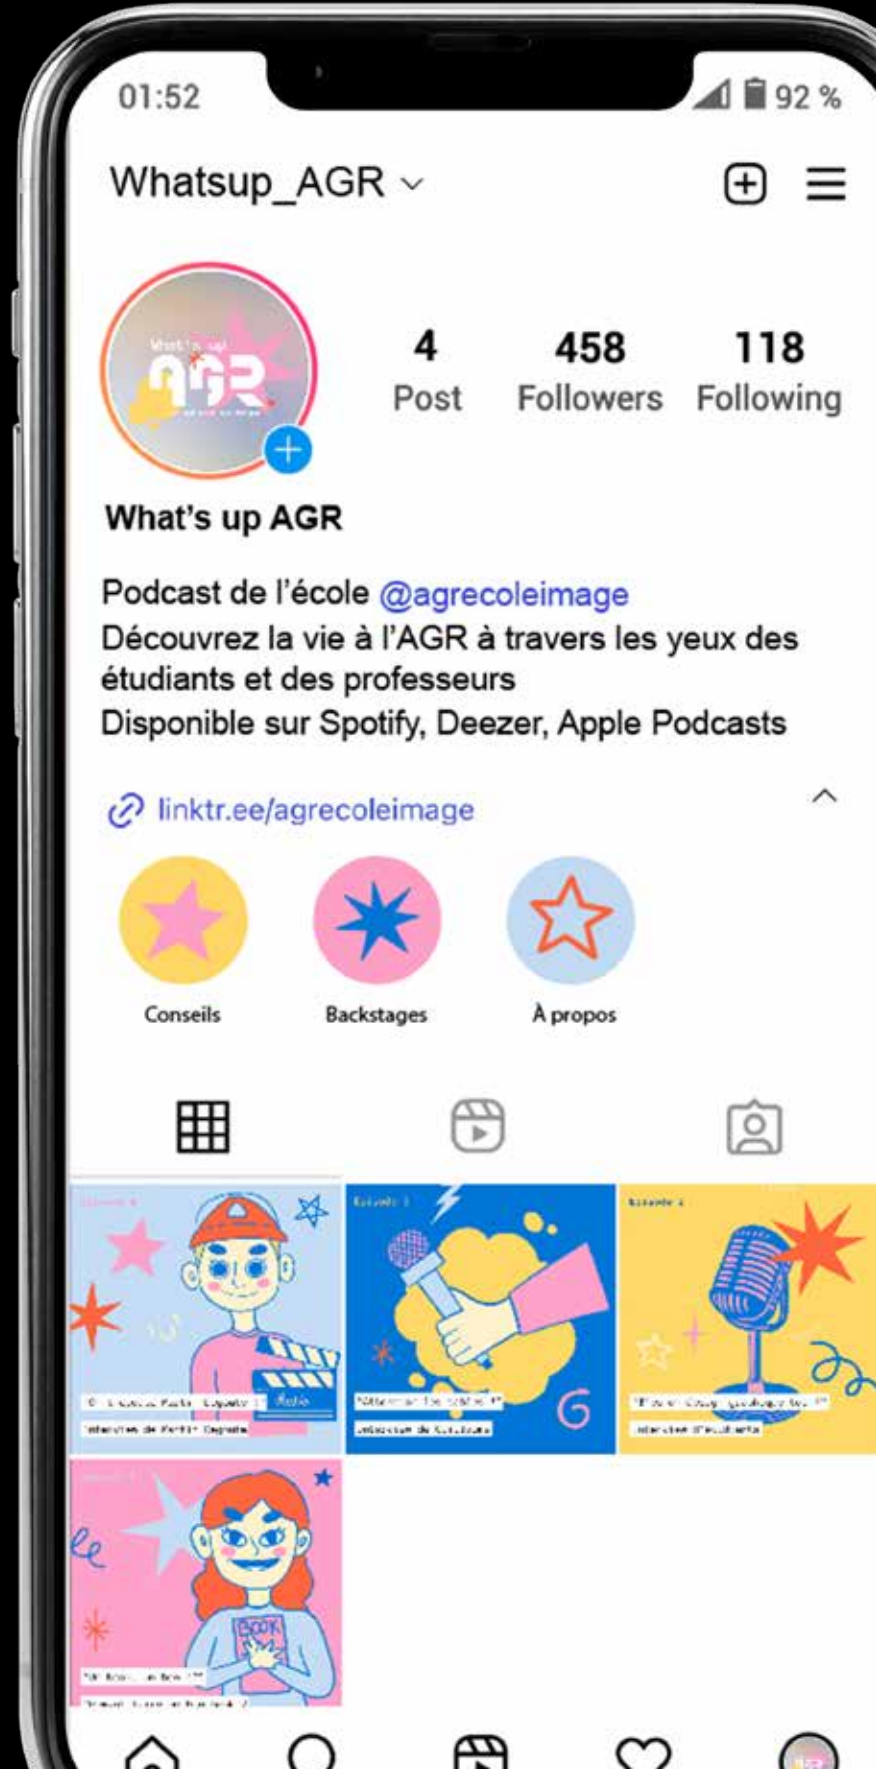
01:52

92 %

Whatsup_AGR

What's up AGR

4 Post

458 Followers

118 Following

What's up AGR

Podcast de l'école @agrecoleimage
Découvrez la vie à l'AGR à travers les yeux des étudiants et des professeurs
Disponible sur Spotify, Deezer, Apple Podcasts

linktr.ee/agrecoleimage

Conseils

Backstages

À propos

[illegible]

BOOK